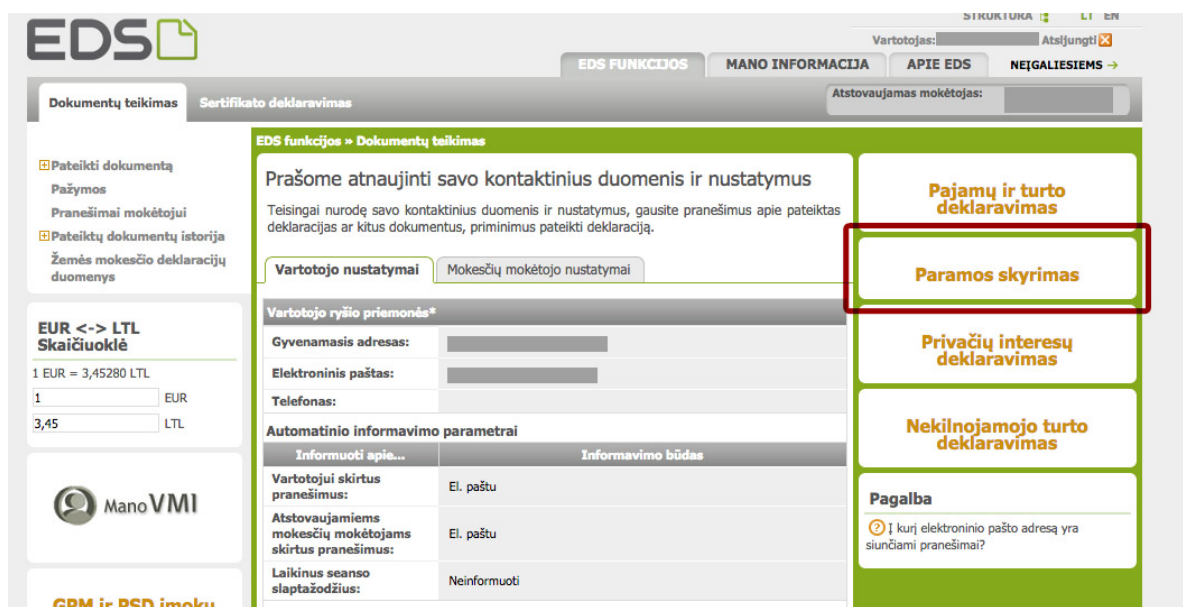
EDS

STRUKTŪRA LT EN

Vartotojas: Atsijungti

EDS FUNKCIJOS MANO INFORMACIJA APIE EDS NEĮGALIESIEMS →

Dokumentų teikimas Sertifikato deklaravimas

Atstovaujamas mokėtojas:

Pateikti dokumentą
Pažymos
Pranešimai mokėtojui
Pateiktų dokumentų istorija
Žemės mokesčio deklaracijų duomenys

EUR <-> LTL Skaičiuoklė

1 EUR = 3,45280 LTL

| 1 | EUR |
|---|---|
| 3,45 | LTL |

Mano VMI

GPM ir PSD įmokų

EDS funkcijos » Dokumentų teikimas

Prašome atnaujinti savo kontaktinius duomenis ir nustatymus

Teisingai nurodę savo kontaktinius duomenis ir nustatymus, gausite pranešimus apie pateiktas deklaracijas ar kitus dokumentus, priminimus pateikti deklaraciją.

Vartotojo nustatymai Mokesčių mokėtojo nustatymai

Vartotojo ryšio priemonės*

| Gyvenamasis adresas: | |
|---|---|
| Elektroninis paštas: | |
| Telefonas: | |

Automatinio informavimo parametrai

| Informuoti apie... | Informavimo būdas |
|---|---|
| Vartotojui skirtus pranešimus: | El. paštu |
| Atstovaujamiems mokesčių mokėtojams skirtus pranešimus: | El. paštu |
| Laikinus seanso slaptažodžius: | Neinformuoti |

Pajamų ir turto deklaravimas

Paramos skyrimas

Privačių interesų deklaravimas

Nekilnojamojo turto deklaravimas

Pagalba

Į kurį elektroninio pašto adresą yra siunčiami pranešimai?